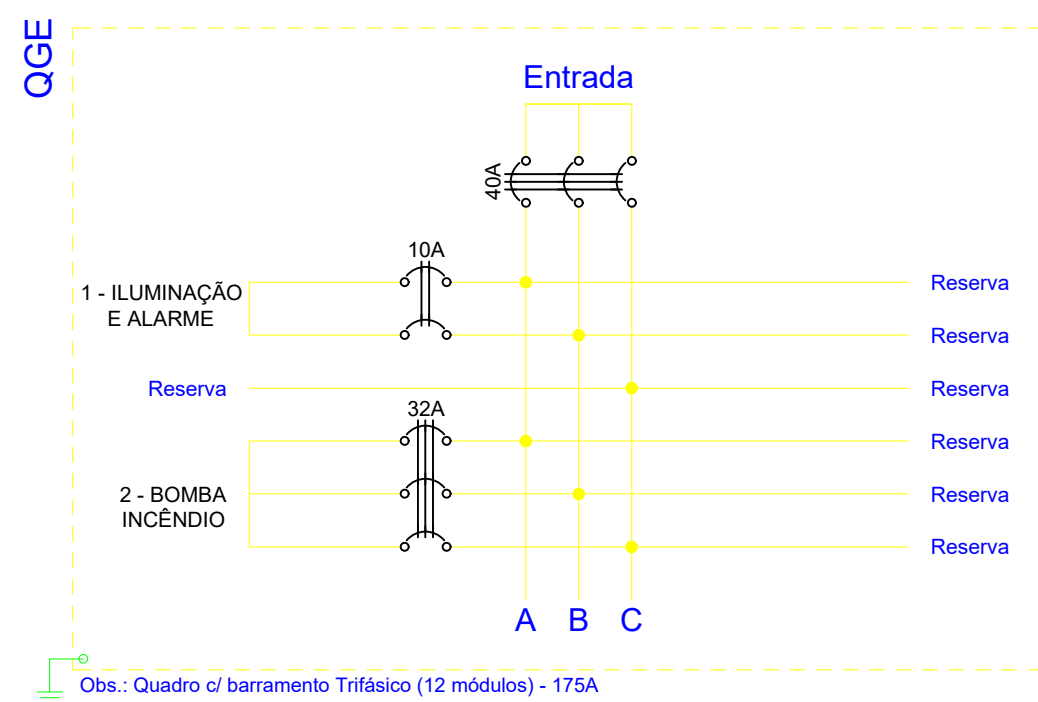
QGE

Entrada

40A

10A

1 - ILUMINAÇÃO E ALARME

Reserva

Reserva

Reserva

Reserva

32A

Reserva

2 - BOMBA INCÊNDIO

Reserva

Reserva

Reserva

A B C

Obs.: Quadro c/ barramento Trifásico (12 módulos) - 175A